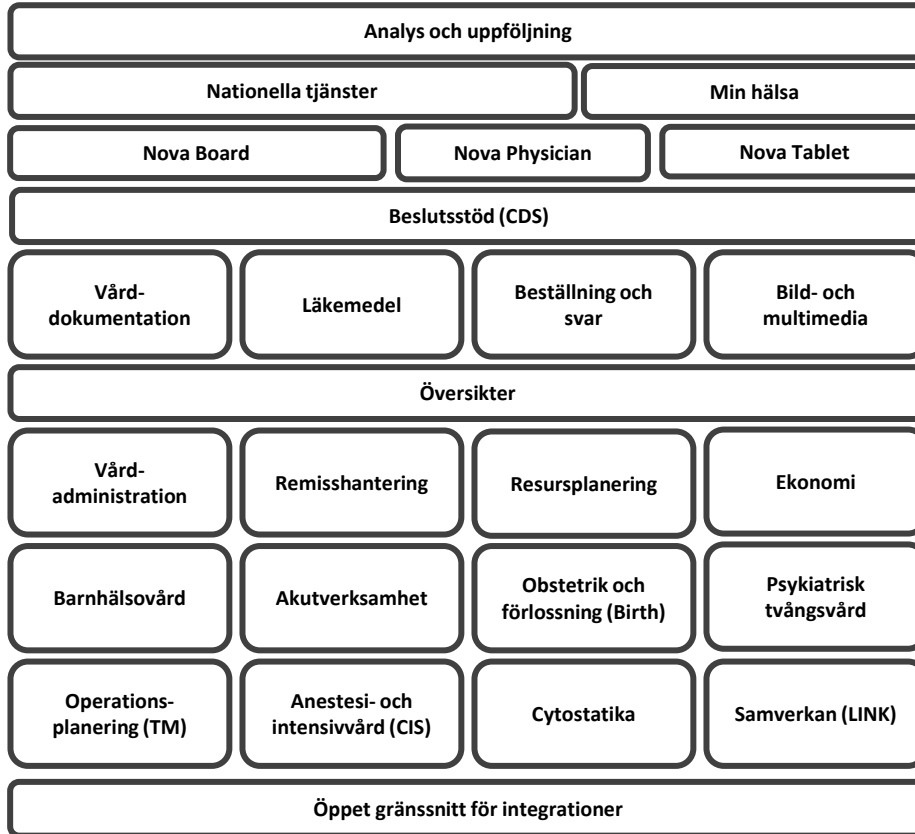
Analys och uppföljning

Nationella tjänster

Min hälsa

Nova Board

Nova Physician

Nova Tablet

Beslutsstöd (CDS)

Vård-dokumentation

Läkemedel

Beställning och svar

Bild- och multimedia

Översikter

Vård-administration

Remisshantering

Resursplanering

Ekonomi

Barnhälsovård

Akutverksamhet

Obstetrik och förlossning (Birth)

Psykiatrisk tvångsvård

Operations-planering (TM)

Anestesi- och intensivvård (CIS)

Cytostatika

Samverkan (LINK)

Öppet gränssnitt för integrationer